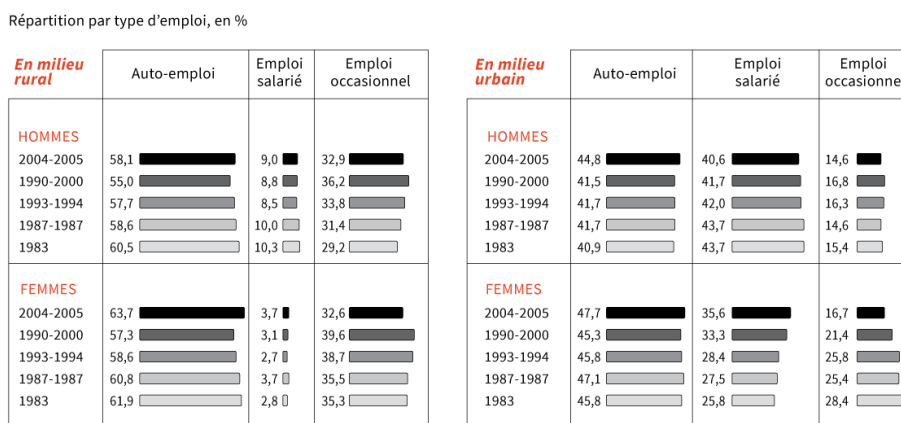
Répartition par type d'emploi, en %

| En milieu rural | Auto-emploi | Emploi salarié | Emploi occasionnel |
|---|---|---|---|
| HOMMES | | | |
| 2004-2005 | 58,1 | 9,0 | 32,9 |
| 1990-2000 | 55,0 | 8,8 | 36,2 |
| 1993-1994 | 57,7 | 8,5 | 33,8 |
| 1987-1987 | 58,6 | 10,0 | 31,4 |
| 1983 | 60,5 | 10,3 | 29,2 |
| FEMMES | | | |
| 2004-2005 | 63,7 | 3,7 | 32,6 |
| 1990-2000 | 57,3 | 3,1 | 39,6 |
| 1993-1994 | 58,6 | 2,7 | 38,7 |
| 1987-1987 | 60,8 | 3,7 | 35,5 |
| 1983 | 61,9 | 2,8 | 35,3 |

| En milieu urbain | Auto-emploi | Emploi salarié | Emploi occasionne |
|---|---|---|---|
| HOMMES | | | |
| 2004-2005 | 44,8 | 40,6 | 14,6 |
| 1990-2000 | 41,5 | 41,7 | 16,8 |
| 1993-1994 | 41,7 | 42,0 | 16,3 |
| 1987-1987 | 41,7 | 43,7 | 14,6 |
| 1983 | 40,9 | 43,7 | 15,4 |
| FEMMES | | | |
| 2004-2005 | 47,7 | 35,6 | 16,7 |
| 1990-2000 | 45,3 | 33,3 | 21,4 |
| 1993-1994 | 45,8 | 28,4 | 25,8 |
| 1987-1987 | 47,1 | 27,5 | 25,4 |
| 1983 | 45,8 | 25,8 | 28,4 |